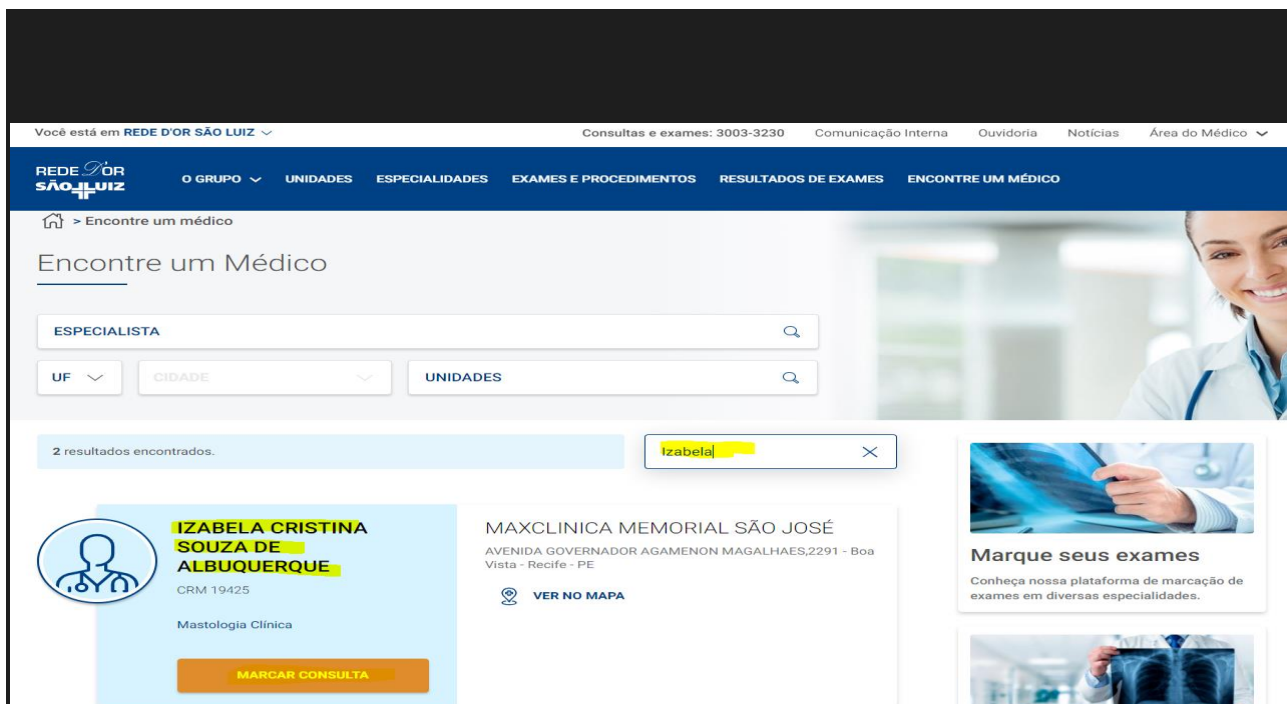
Você está em REDE D'OR SÃO LUIZ

Consultas e exames: 3003-3230 Comunicação Interna Ouvidoria Notícias Área do Médico

REDE D'OR SÃO LUIZ

O GRUPO UNIDADES ESPECIALIDADES EXAMES E PROCEDIMENTOS RESULTADOS DE EXAMES ENCONTRE UM MÉDICO

> Encontre um médico

Encontre um Médico

ESPECIALISTA

UF CIDADE UNIDADES

2 resultados encontrados.

Izabela

IZABELA CRISTINA SOUZA DE ALBUQUERQUE

CRM 19425

Mastologia Clínica

MARCAR CONSULTA

MAXCLINICA MEMORIAL SÃO JOSÉ

AVENIDA GOVERNADOR AGAMENON MAGALHAES,2291 - Boa Vista - Recife - PE

VER NO MAPA

Marque seus exames

Conheça nossa plataforma de marcação de exames em diversas especialidades.